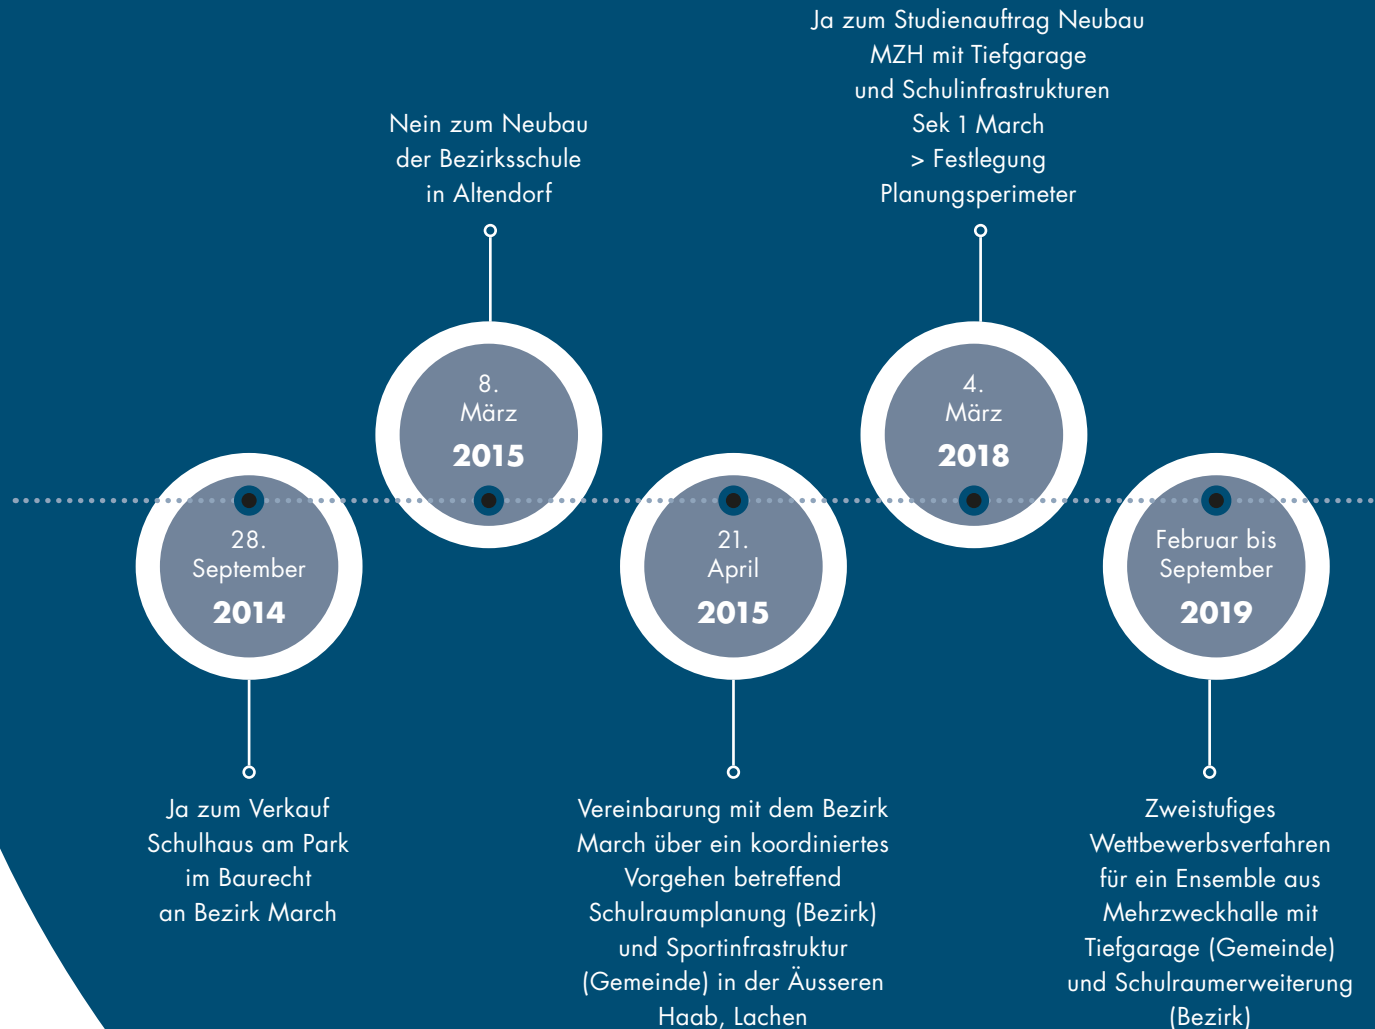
Ja zum Studienauftrag Neubau MZH mit Tiefgarage und Schulinfrastrukturen Sek 1 March > Festlegung Planungsperimeter

Nein zum Neubau der Bezirksschule in Altendorf

8. März 2015

4. März 2018

28. September 2014

21. April 2015

Februar bis September 2019

Ja zum Verkauf Schulhaus am Park im Baurecht an Bezirk March

Vereinbarung mit dem Bezirk March über ein koordiniertes Vorgehen betreffend Schulraumplanung (Bezirk) und Sportinfrastruktur (Gemeinde) in der Äusseren Haab, Lachen

Zweistufiges Wettbewerbsverfahren für ein Ensemble aus Mehrzweckhalle mit Tiefgarage (Gemeinde) und Schulraumerweiterung (Bezirk)